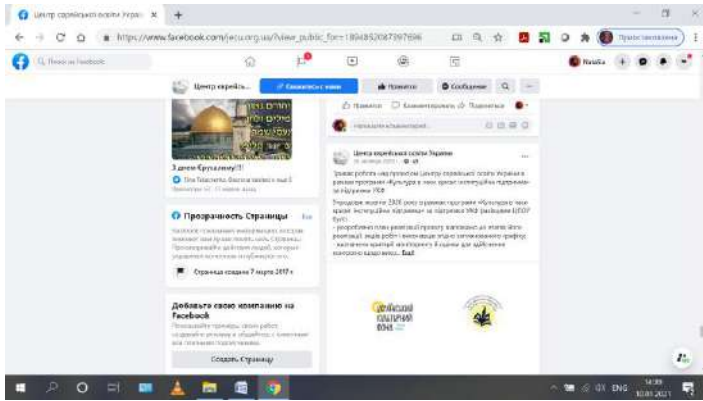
Центр єврейської освіти Україн ×

https://www.facebook.com/jecu.org.ua/?view_public_for=1894852087397696

Призупинено

Пошук на Facebook

Центр єврейсь...

Связаться с нами

Нравится

Сообщение

З днем Єрусалиму!!!

Прозрачность Страницы

Ещё

Страница создана 7 марта 2017 г.

Добавьте свою компанию на Facebook

Создать Страницу

Нравится

Комментировать

Поделиться

Центр єврейської освіти України

Ещё

ENG

14:39
10.03.2021